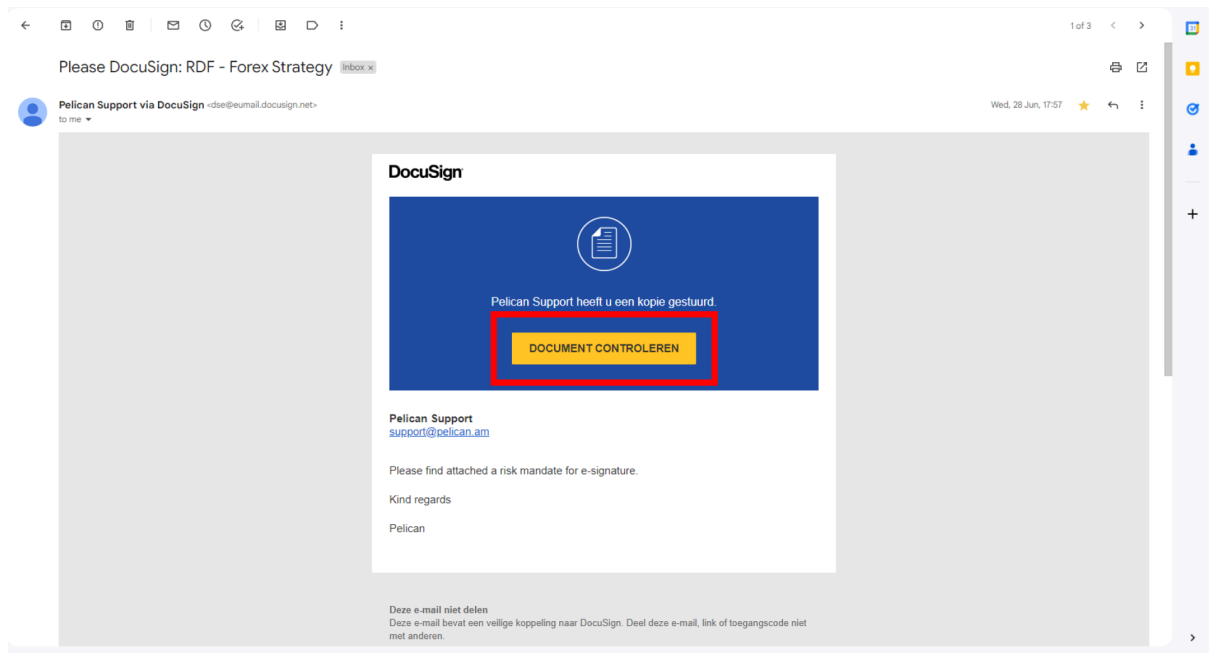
1 of 3

Please DocuSign: RDF - Forex Strategy Inbox ×

Pelican Support via DocuSign <dse@eumail.docusign.net>
to me

Wed, 28 Jun, 17:57

DocuSign

Pelican Support heeft u een kopie gestuurd.

DOCUMENT CONTROLEREN

Pelican Support
support@pelican.am

Please find attached a risk mandate for e-signature.

Kind regards

Pelican

Deze e-mail niet delen
Deze e-mail bevat een veilige koppeling naar DocuSign. Deel deze e-mail, link of toegangscode niet met anderen.